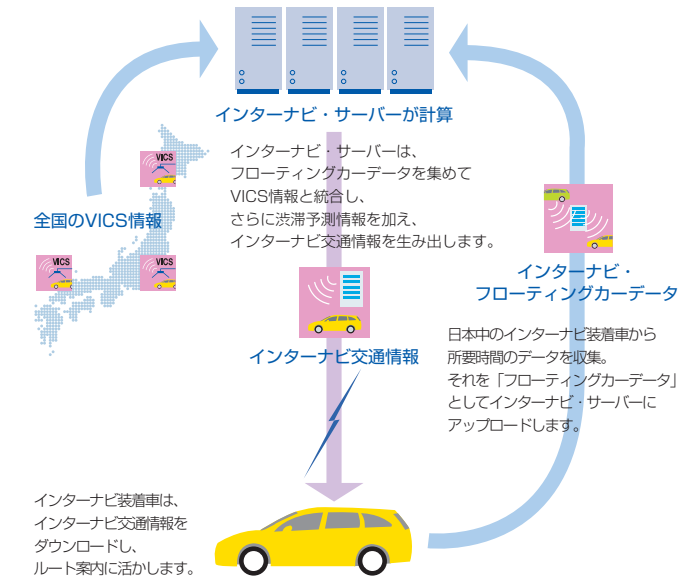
インターナビ・サーバーが計算

インターナビ・サーバーは、フローティングカーデータを集めてVICS情報と統合し、さらに渋滞予測情報を加え、インターナビ交通情報を生み出します。

VICS

全国のVICS情報

VICS

VICS

インターナビ・フローティングカーデータ

インターナビ交通情報

日本中のインターナビ装着車から所要時間のデータを収集。それを「フローティングカーデータ」としてインターナビ・サーバーにアップロードします。

インターナビ装着車は、インターナビ交通情報をダウンロードし、ルート案内に活かします。